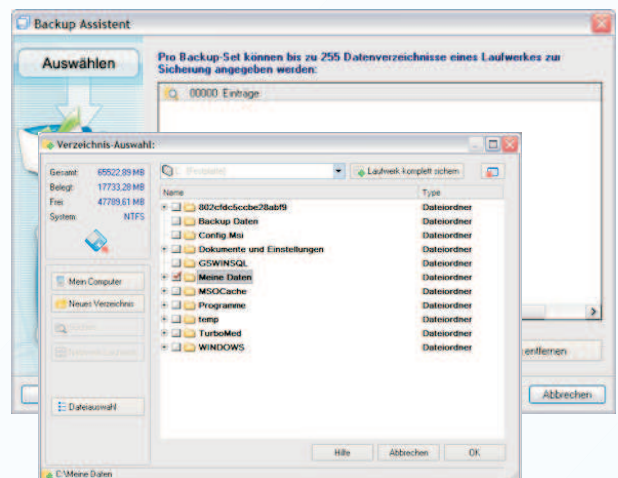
Backup Assistent

Auswählen

Pro Backup-Set können bis zu 255 Datenverzeichnisse eines Laufwerkes zur Sicherung angegeben werden:

00000 Einträge

Verzeichnis-Auswahl:

Gesamt: 65522,89 MB
Belegt: 17733,28 MB
Frei: 47789,61 MB
System: NTFS

C: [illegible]

Laufwerk komplett sichern

| Name | Type |
|---|---|
| 802cfdc5ccbe28abf9 | Dateiordner |
| Backup Daten | Dateiordner |
| Config.Msi | Dateiordner |
| Dokumente und Einstellungen | Dateiordner |
| GSWINSQL | Dateiordner |
| Meine Daten | Dateiordner |
| MSOCache | Dateiordner |
| Programme | Dateiordner |
| temp | Dateiordner |
| TurboMed | Dateiordner |
| WINDOWS | Dateiordner |

Mein Computer
Neues Verzeichnis
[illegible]
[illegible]

Dateiauswahl

entfernen

Abbrechen

Hilfe
Abbrechen
OK

C:\Meine Daten